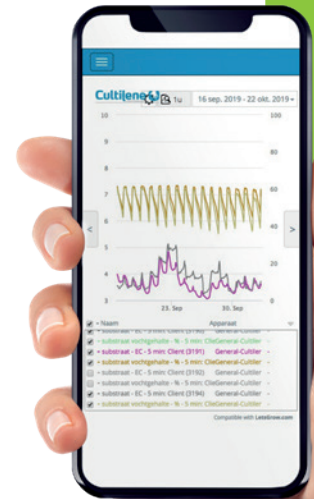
Cultilene 1u 16 sep. 2019 - 22 okt. 2019

10
9
8
7
6
5
4
3

100
80
60
40
20
0

23. Sep
30. Sep

Naam
Apparaat

- substraat - EC - 5 min: Client (3190) General-Cultiler
- substraat vochtgehalte - % - 5 min: CileGeneral-Cultiler
- substraat - EC - 5 min: Client (3191) General-Cultiler
- substraat vochtgehalte - % - 5 min: CileGeneral-Cultiler
- substraat - EC - 5 min: Client (3192) General-Cultiler
- substraat vochtgehalte - % - 5 min: CileGeneral-Cultiler
- substraat - EC - 5 min: Client (3194) General-Cultiler
- substraat vochtgehalte - % - 5 min: CileGeneral-Cultiler

Compatible with LetsGrow.com